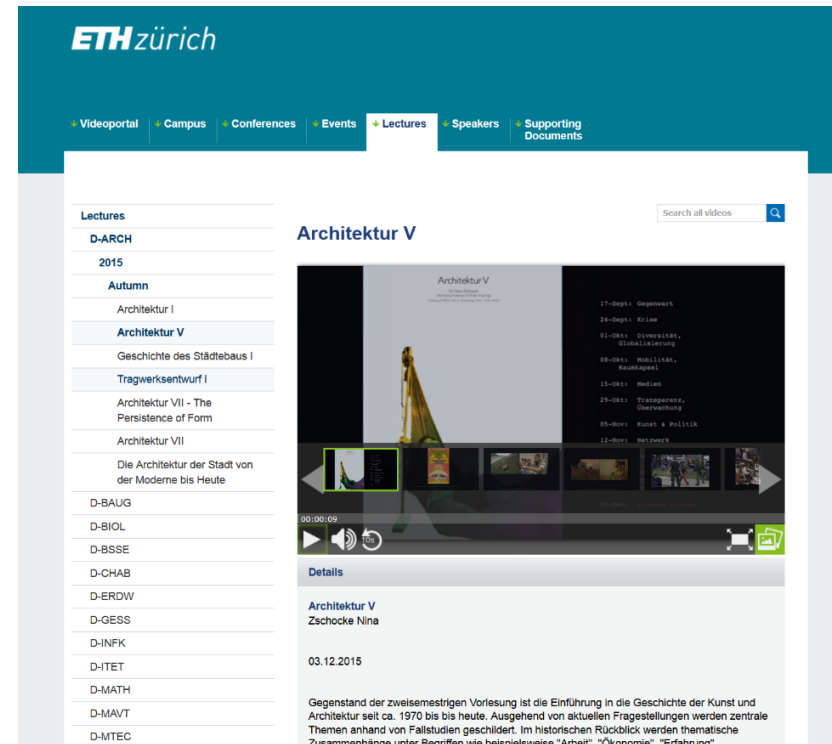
ETH zürich

Videoportal | Campus | Conferences | Events | Lectures | Speakers | Supporting Documents

Lectures
D-ARCH
2015
Autumn
Architektur I
Architektur V
Geschichte des Städtebaus I
Tragwerksentwurf I
Architektur VII - The Persistence of Form
Architektur VII
Die Architektur der Stadt von der Moderne bis Heute
D-BAUG
D-BIOL
D-BSSE
D-CHAB
D-ERDW
D-GESS
D-INFK
D-ITET
D-MATH
D-MAVT
D-MTEC

Search all videos

Architektur V

Architektur V

17-Sept: Gegenwart
24-Sept: Krise
01-Okt: Diversität, Globalisierung
08-Okt: Mobilität, Raumkapsel
15-Okt: Medien
29-Okt: Transparenz, Überwachung
05-Nov: Kunst & Politik
12-Nov: Netzwerk

00:00:09

Details

Architektur V
Zschocke Nina

03.12.2015

Gegenstand der zweisemestrigen Vorlesung ist die Einführung in die Geschichte der Kunst und Architektur seit ca. 1970 bis bis heute. Ausgehend von aktuellen Fragestellungen werden zentrale Themen anhand von Fallstudien geschildert. Im historischen Rückblick werden thematische Zusammenhänge unter Begriffen wie beispielsweise "Arbeit", "Ökonomie", "Erfahrung" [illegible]